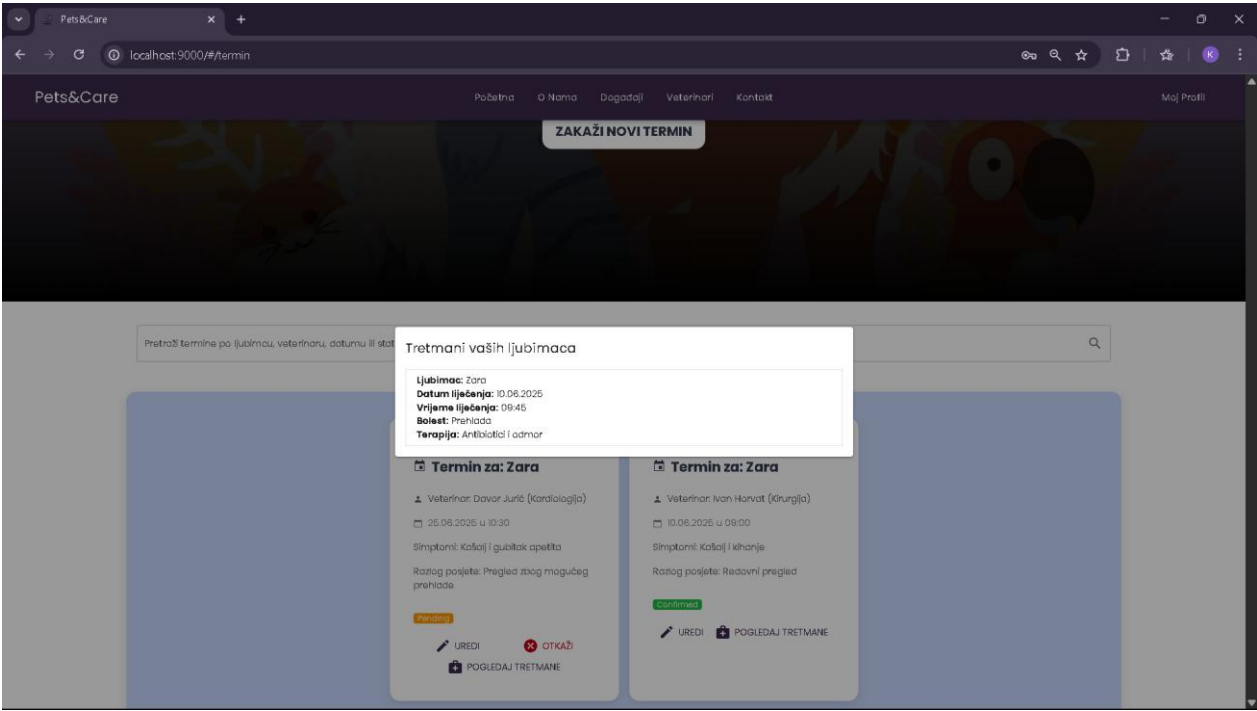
Pets&Care
localhost:9000/#/termin

Pets&Care
Početna O Nama Događaji Veterinari Kontakt
Moj Profil

ZAKAŽI NOVI TERMIN

Pretraži termine po ljubimcu, veterinaru, datumu ili stat

Tretmani vaših ljubimaca

**Ljubimac:** Zara
**Datum liječenja:** 10.06.2025
**Vrijeme liječenja:** 09:45
**Bolest:** Prehlada
**Terapija:** Antibiotici i odmor

Termin za: Zara
Veterinar: Davor Jurić (Kardiologija)
25.06.2025 u 10:30
Simptomi: Kašalj i gubitak apetita
Razlog posjete: Pregled zbog mogućeg prehlade
Pending
UREDI
OTKAŽI
POGLEDAJ TRETMANE

Termin za: Zara
Veterinar: Ivan Horvat (Kirurgija)
10.06.2025 u 09:00
Simptomi: Kašalj i kihanje
Razlog posjete: Redovni pregled
Confirmed
UREDI
POGLEDAJ TRETMANE